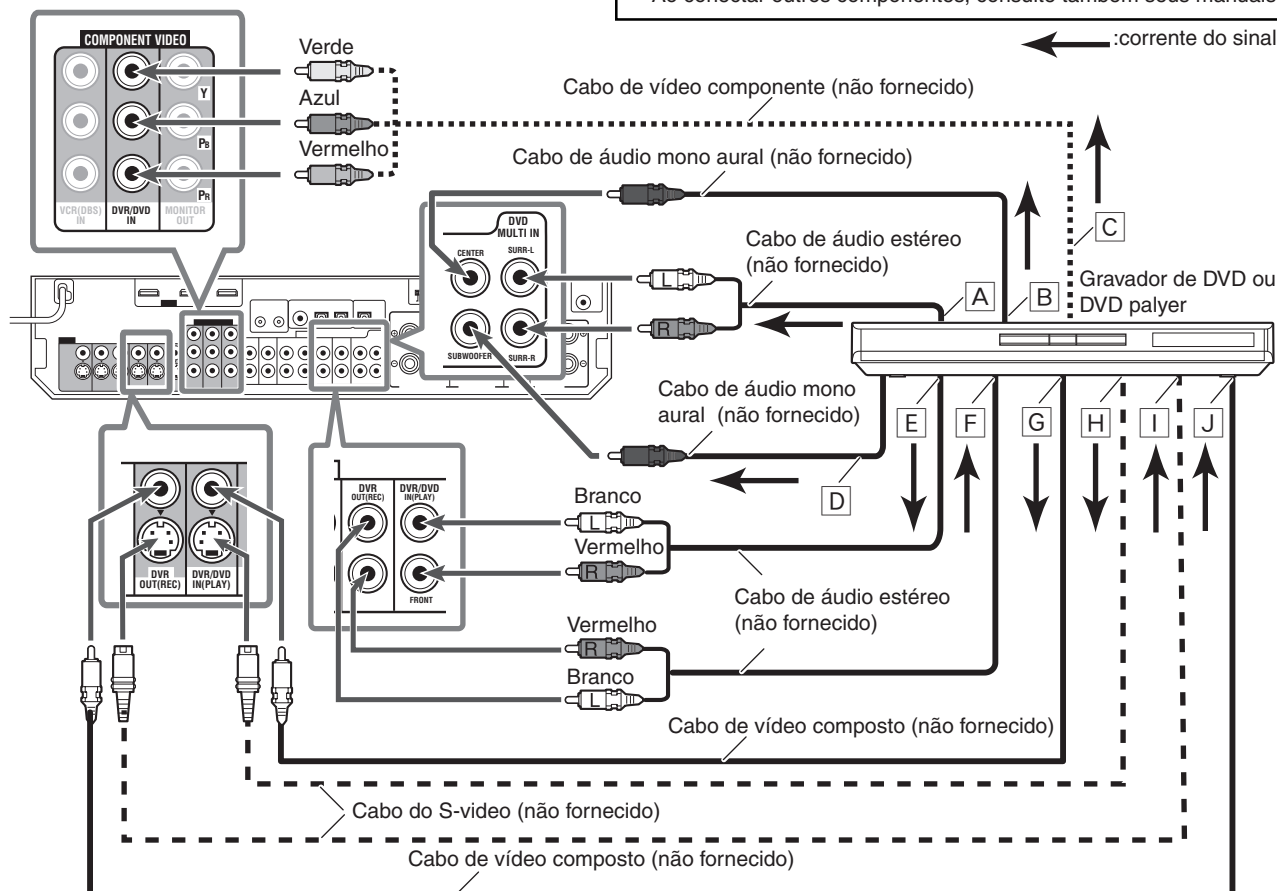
Ao conectar outros componentes, consulte também seus manuais

:corrente do sinal

COMPONENT VIDEO

Verde

Azul

Vermelho

Y

$P_B$

$P_R$

VCR(DBS) IN

DVR/DVD IN

MONITOR OUT

Cabo de vídeo componente (não fornecido)

Cabo de áudio mono aural (não fornecido)

DVD MULTI IN

CENTER

SURR-L

SUBWOOFER

SURR-R

Cabo de áudio estéreo (não fornecido)

L

R

C

A

B

Gravador de DVD ou DVD palyer

Cabo de áudio mono aural (não fornecido)

E

F

G

H

I

J

D

DVR OUT(REC)

DVR/DVD IN(PLAY)

FRONT

Branco

L

Vermelho

R

Cabo de áudio estéreo (não fornecido)

Vermelho

R

Branco

L

DVR OUT(REC)

DVR/DVD IN(PLAY)

Cabo de vídeo composto (não fornecido)

Cabo do S-video (não fornecido)

Cabo de vídeo composto (não fornecido)